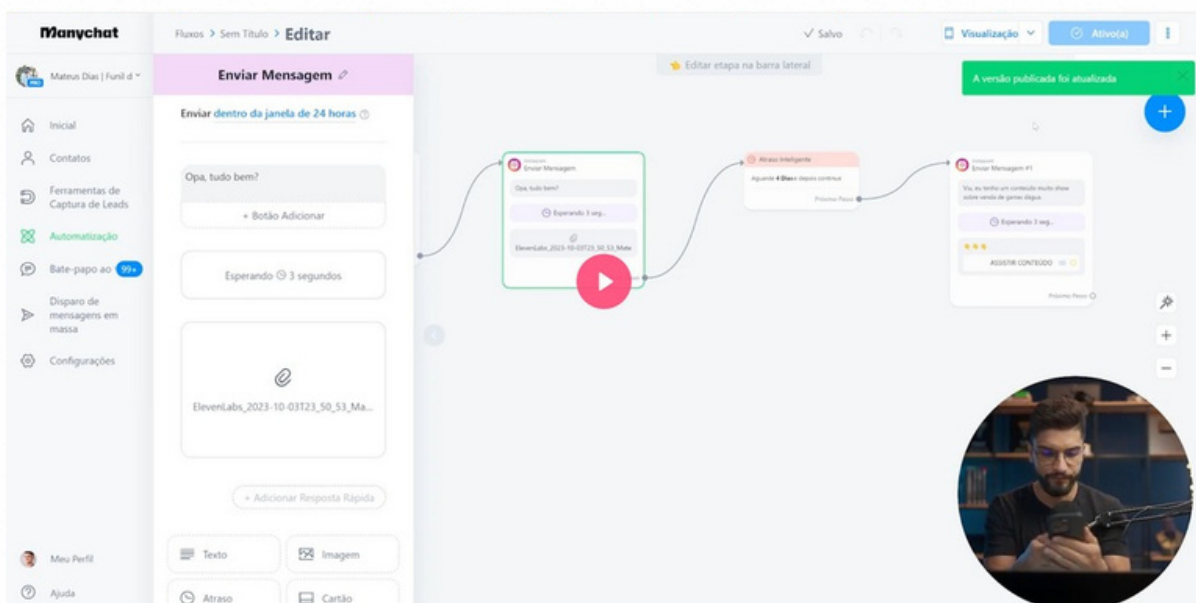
Manychat

Fluxos > Sem Título > Editar

✓ Salvo

Visualização

Ativo(a)

Mateus Dias | Funil d

Inicial

Contatos

Ferramentas de Captura de Leads

Automatização

Bate-papo ao 99+

Disparo de mensagens em massa

Configurações

Meu Perfil

Ajuda

Enviar Mensagem

Enviar dentro da janela de 24 horas

Opa, tudo bem?

+ Botão Adicionar

Esperando 3 segundos

ElevenLabs_2023-10-03T23_50_53_Ma...

+ Adicionar Resposta Rápida

Texto

Imagem

Atraso

Cartão

Editar etapa na barra lateral

A versão publicada foi atualizada

Instagram
Enviar Mensagem

Opa, tudo bem?

Esperando 3 seg...

ElevenLabs_2023-10-03T23_50_53_Mate

Atraso Inteligente

Aguarde 4 Dias depois continue

Próximo Passo

Instagram
Enviar Mensagem #1

Vi, eu tenho um conteúdo muito show sobre venda de panos álegua.

Esperando 3 seg...

ASSISTIR CONTEÚDO

Próximo Passo